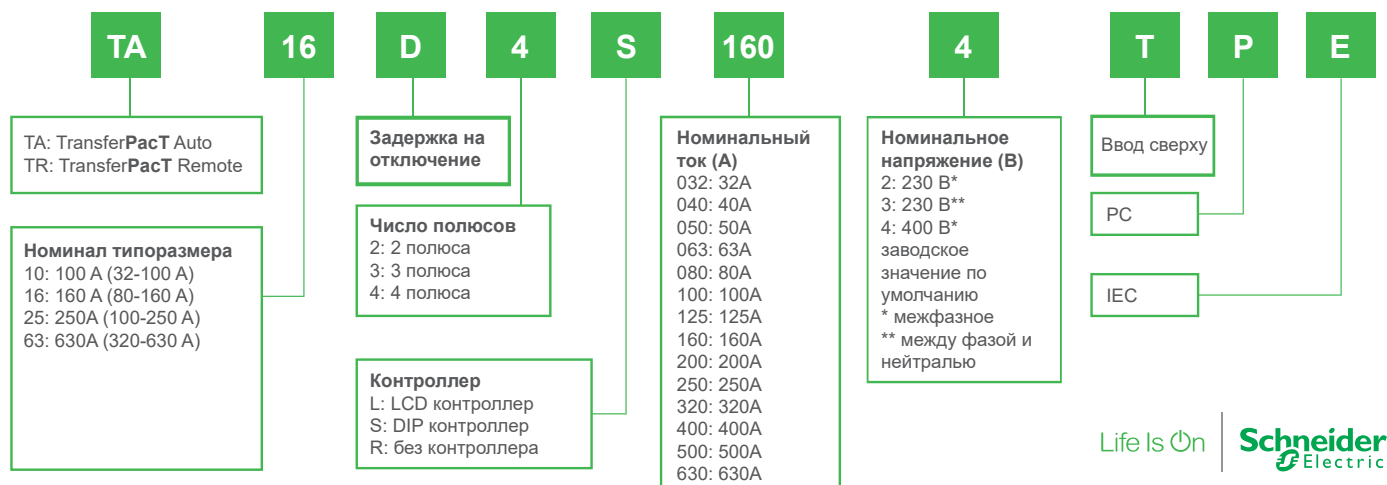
TA 16 D 4 S 160 4 T P E

TA: TransferPacT Auto
TR: TransferPacT Remote

Номинал типоразмера
10: 100 A (32-100 A)
16: 160 A (80-160 A)
25: 250A (100-250 A)
63: 630A (320-630 A)

Задержка на отключение

Число полюсов
2: 2 полюса
3: 3 полюса
4: 4 полюса

Контроллер
L: LCD контроллер
S: DIP контроллер
R: без контроллера

Номинальный ток (А)
032: 32A
040: 40A
050: 50A
063: 63A
080: 80A
100: 100A
125: 125A
160: 160A
200: 200A
250: 250A
320: 320A
400: 400A
500: 500A
630: 630A

Номинальное напряжение (В)
2: 230 В*
3: 230 В**
4: 400 В*
заводское значение по умолчанию
* межфазное
** между фазой и нейтралью

Ввод сверху

PC

IEC

Life Is On

Schneider Electric